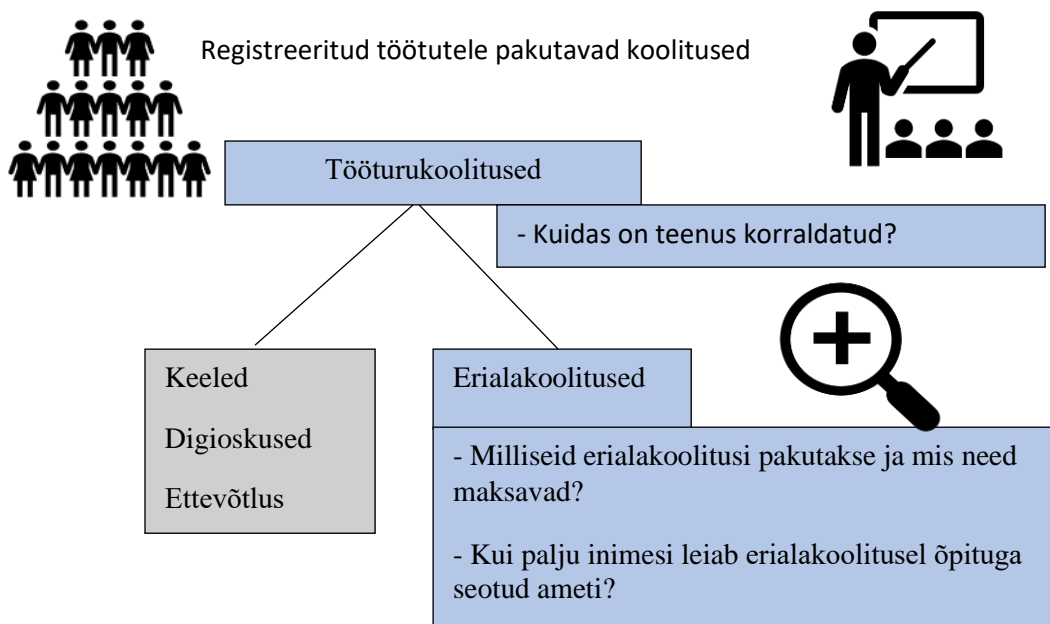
Registreeritud töötutele pakutavad koolitused

Tööturukoolitused

- Kuidas on teenus korraldatud?

Keeled

Digioskused

Ettevõtlus

Erialakoolitused

- Milliseid erialakoolitusi pakutakse ja mis need maksavad?

- Kui palju inimesi leiab erialakoolitusel õpituga seotud ameti?